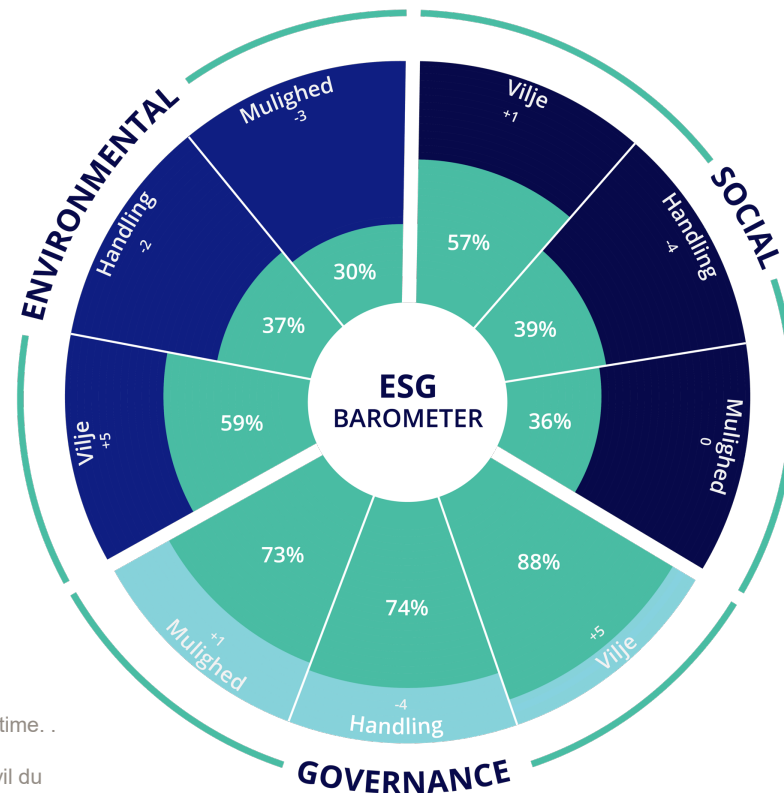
ENVIRONMENTAL

SOCIAL

GOVERNANCE

ESG
BAROMETER

Mulighed
-3
30%

Handling
-2
37%

Vilje
+5
59%

Vilje
+1
57%

Handling
-4
39%

Mulighed
0
36%

Mulighed
+1
73%

Handling
-4
74%

Vilje
+5
88%

time. .

vil du